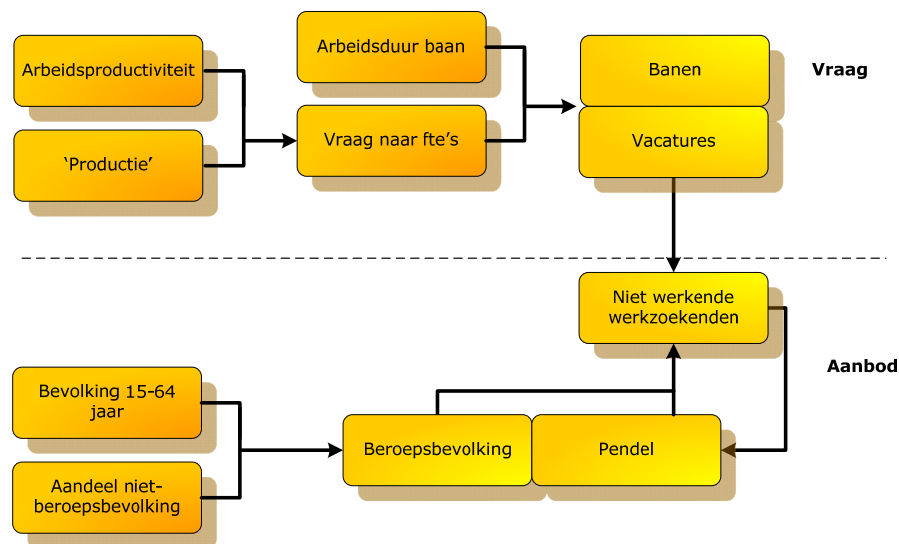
Arbeidsproductiviteit

'Productie'

Arbeidsduur baan

Vraag naar fte's

Banen

Vacatures

Vraag

Niet werkende werkzoekenden

Aanbod

Bevolking 15-64 jaar

Aandeel niet-beroepsbevolking

Beroepsbevolking

Pendel